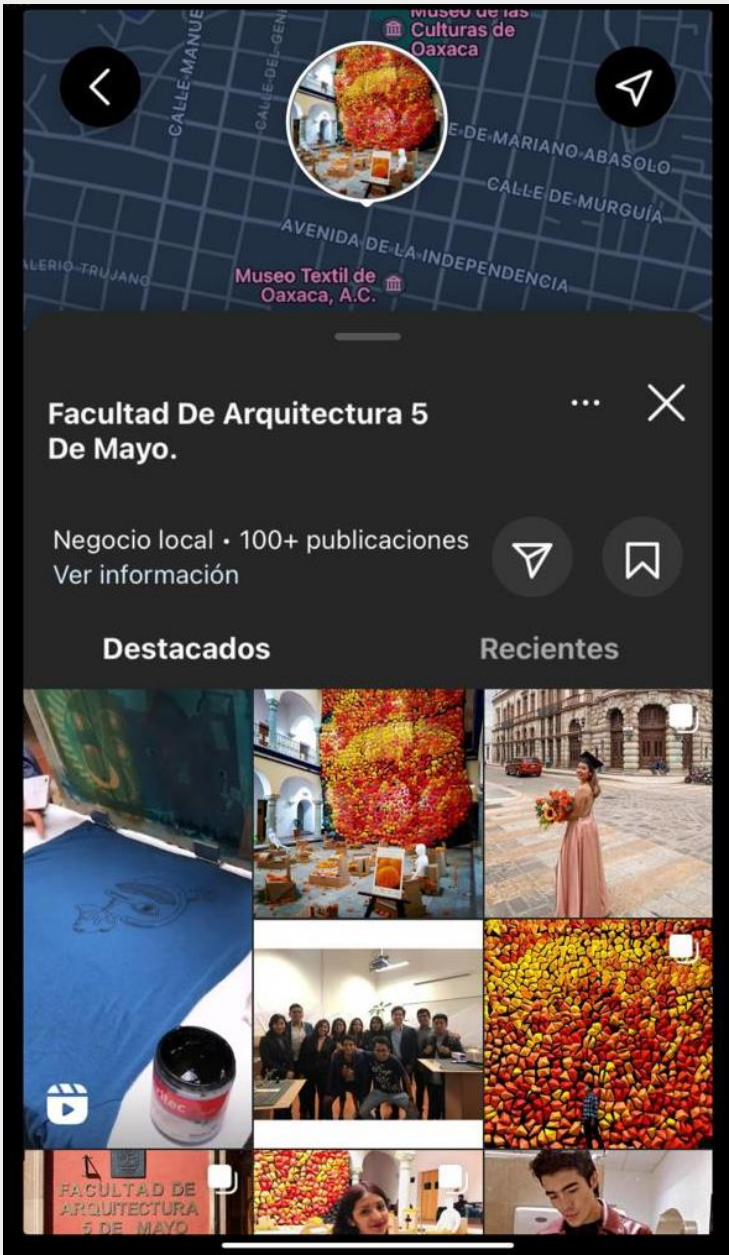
Museo de las Culturas de Oaxaca

CALLE-MANUEL

CALLE-DEL-GEN

E-DE-MARIANO-ABASOLO

CALLE-DE-MURGUÍA

AVENIDA-DE-LA-INDEPENDENCIA

LERIO-TRUJANO

Museo Textil de Oaxaca, A.C.

Facultad De Arquitectura 5 De Mayo.

Negocio local • 100+ publicaciones
Ver información

Destacados

Recientes

FACULTAD DE ARQUITECTURA 5 DE MAYO